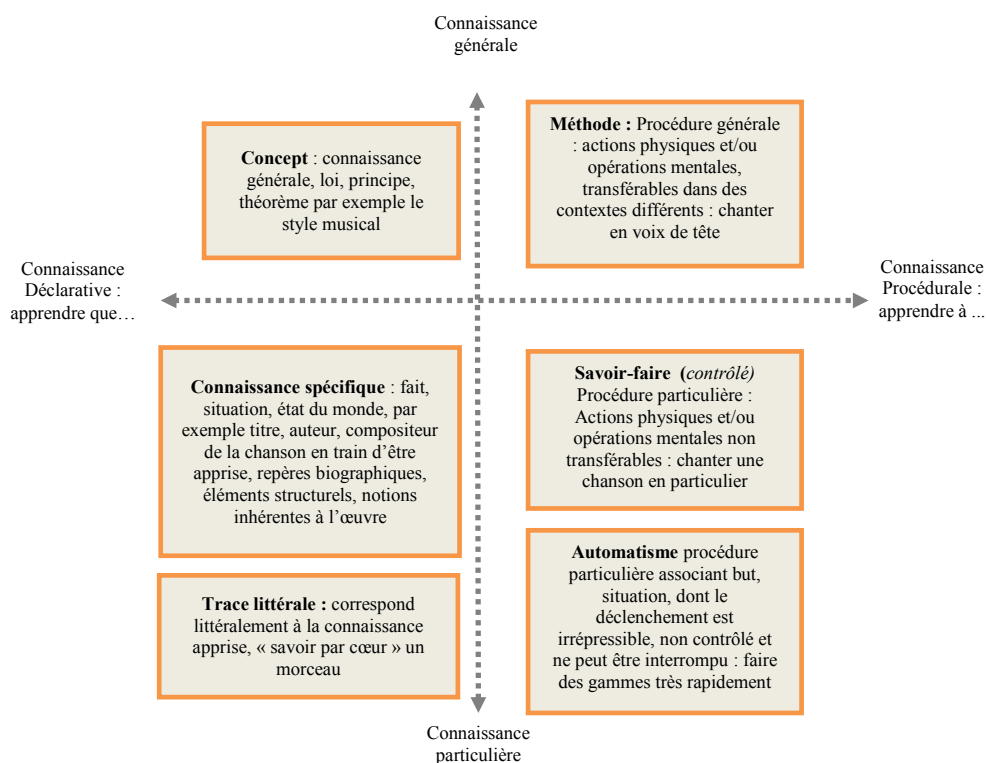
Connaissance générale

Concept : connaissance générale, loi, principe, théorème par exemple le style musical

Méthode : Procédure générale : actions physiques et/ou opérations mentales, transférables dans des contextes différents : chanter en voix de tête

Connaissance Déclarative : apprendre que…

Connaissance Procédurale : apprendre à ...

Connaissance spécifique : fait, situation, état du monde, par exemple titre, auteur, compositeur de la chanson en train d'être apprise, repères biographiques, éléments structurels, notions inhérentes à l'œuvre

Savoir-faire (contrôlé) Procédure particulière : Actions physiques et/ou opérations mentales non transférables : chanter une chanson en particulier

Trace littérale : correspond littéralement à la connaissance apprise, « savoir par cœur » un morceau

Automatisme procédure particulière associant but, situation, dont le déclenchement est irrépressible, non contrôlé et ne peut être interrompu : faire des gammes très rapidement

Connaissance particulière